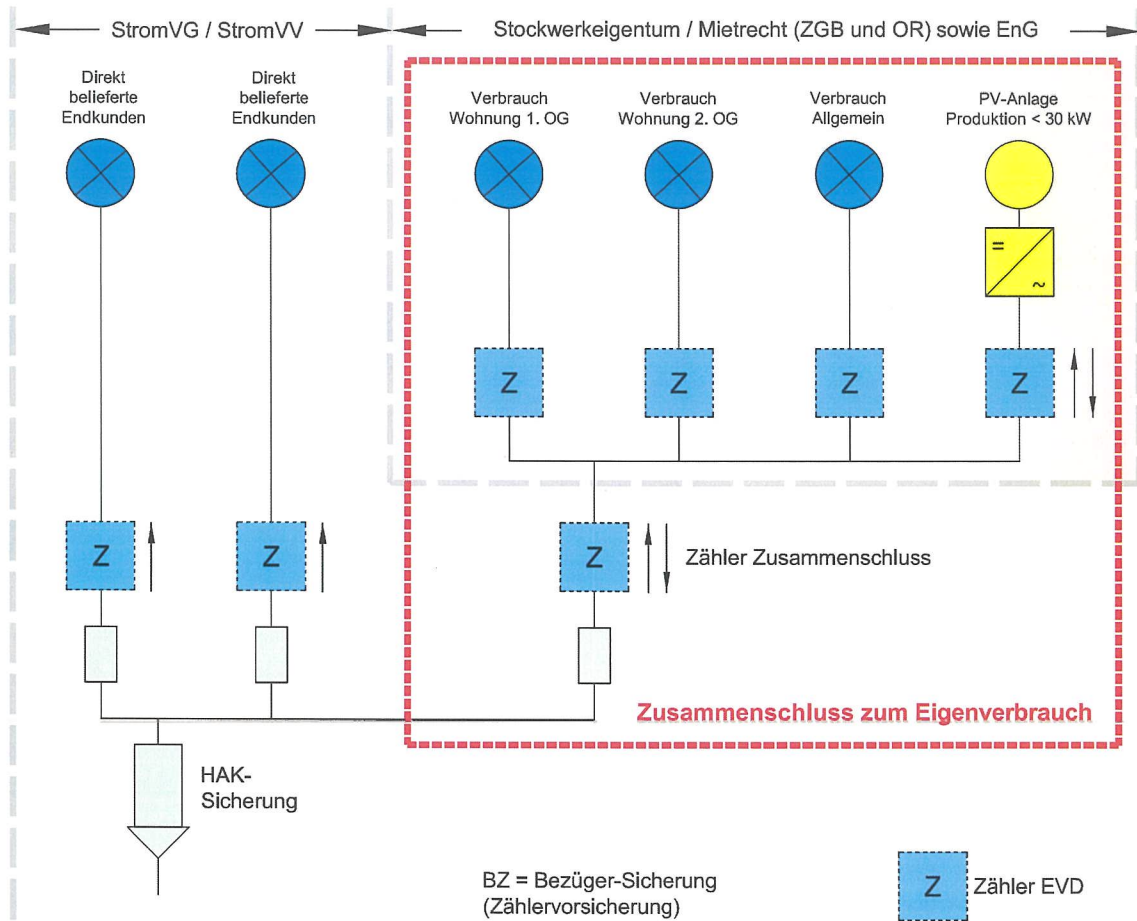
StromVG / StromVV

Stockwerkeigentum / Mietrecht (ZGB und OR) sowie EnG

Direkt belieferte Endkunden

Direkt belieferte Endkunden

Verbrauch Wohnung 1. OG

Verbrauch Wohnung 2. OG

Verbrauch Allgemein

PV-Anlage Produktion < 30 kW

=

~

Z

Z

Z

Z

Z

Z

Z

Zähler Zusammenschluss

Zusammenschluss zum Eigenverbrauch

HAK-Sicherung

BZ = Bezüger-Sicherung (Zählervorsicherung)

Z Zähler EVD